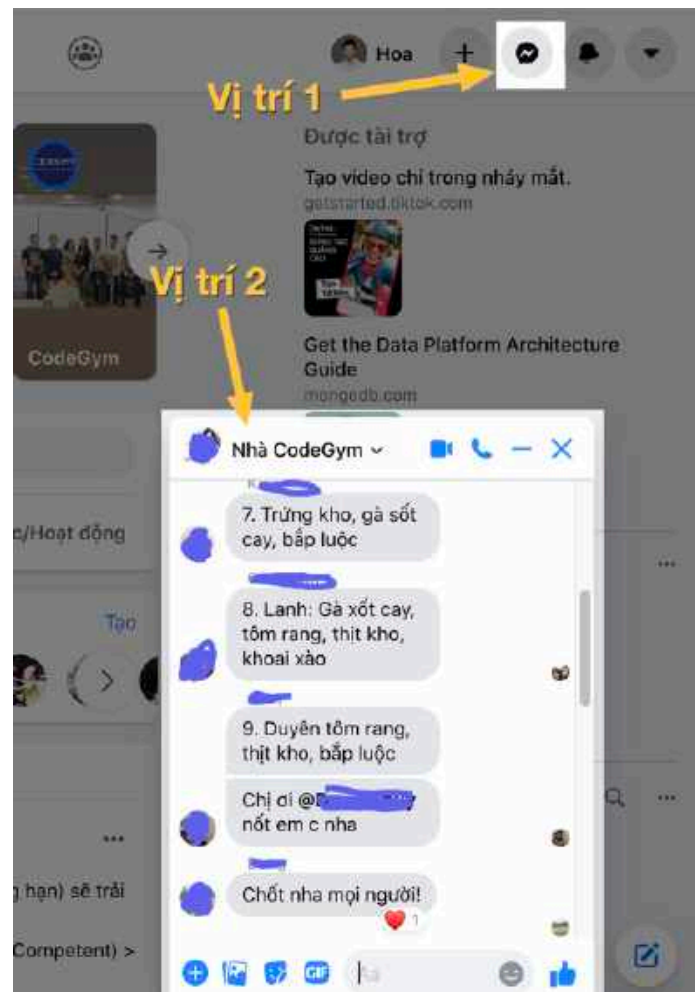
Hoa

Vị trí 1

Được tài trợ

Tạo video chỉ trong nháy mắt.

getstarted.tiktok.com

CodeGym

Vị trí 2

Get the Data Platform Architecture Guide

mongodb.com

Nhà CodeGym

c/Hoạt động

7. Trứng kho, gà sốt cay, bắp luộc

8. Lanh: Gà xốt cay, tôm rang, thịt kho, khoai xào

Tạo

9. Duyên tôm rang, thịt kho, bắp luộc

Chị ơi @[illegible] nốt em c nha

g hạn) sẽ trải

Chốt nha mọi người!

1

Competent) >